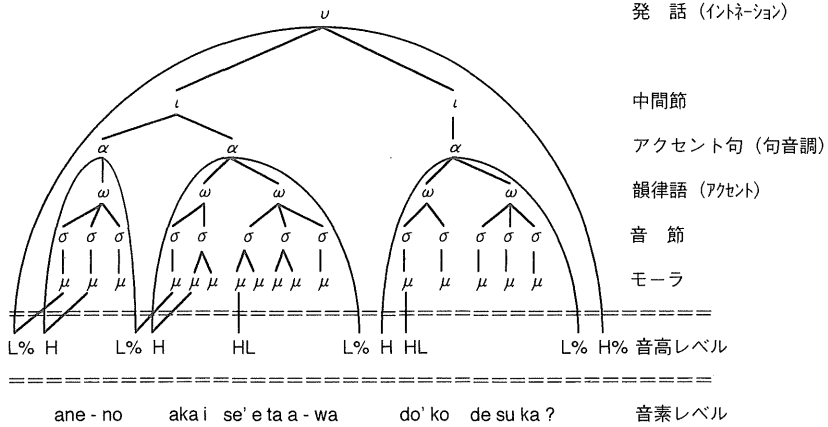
$\upsilon$

発 話 (イントネーション)

$\iota$ $\iota$

中間節

$\alpha$ $\alpha$ $\alpha$

アクセント句(句音調)

$\omega$ $\omega$ $\omega$ $\omega$ $\omega$

韻律語 (アクセント)

$\sigma$ $\sigma$ $\sigma$ $\sigma$ $\sigma$ $\sigma$ $\sigma$ $\sigma$ $\sigma$ $\sigma$ $\sigma$ $\sigma$ $\sigma$

音 節

$\mu$ $\mu$ $\mu$ $\mu$ $\mu$ $\mu$ $\mu$ $\mu$ $\mu$ $\mu$ $\mu$ $\mu$ $\mu$ $\mu$ $\mu$ $\mu$ $\mu$

モーラ

L% H L% H HL L% H HL L% H% 音高レベル

ane - no aka i se' e ta a - wa do' ko de su ka ?

音素レベル